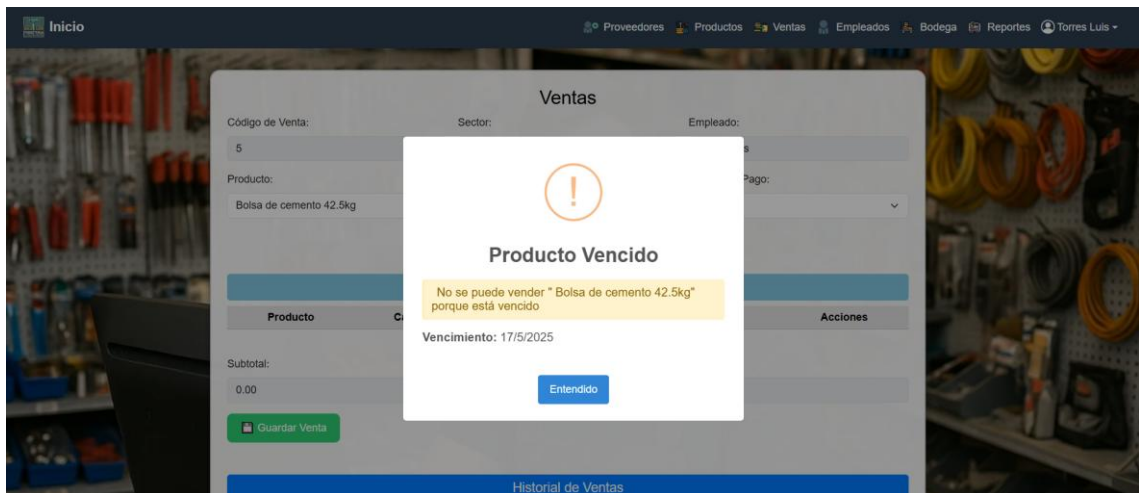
Inicio

Proveedores Productos Ventas Empleados Bodega Reportes Torres Luis

Ventas

Código de Venta:
5

Sector:

Empleado:
s

Producto:
Bolsa de cemento 42.5kg

Pago:

Producto
Ca

Acciones

Subtotal:
0.00

Guardar Venta

Historial de Ventas

!

Producto Vencido

No se puede vender " Bolsa de cemento 42.5kg" porque está vencido

Vencimiento: 17/5/2025

Entendido